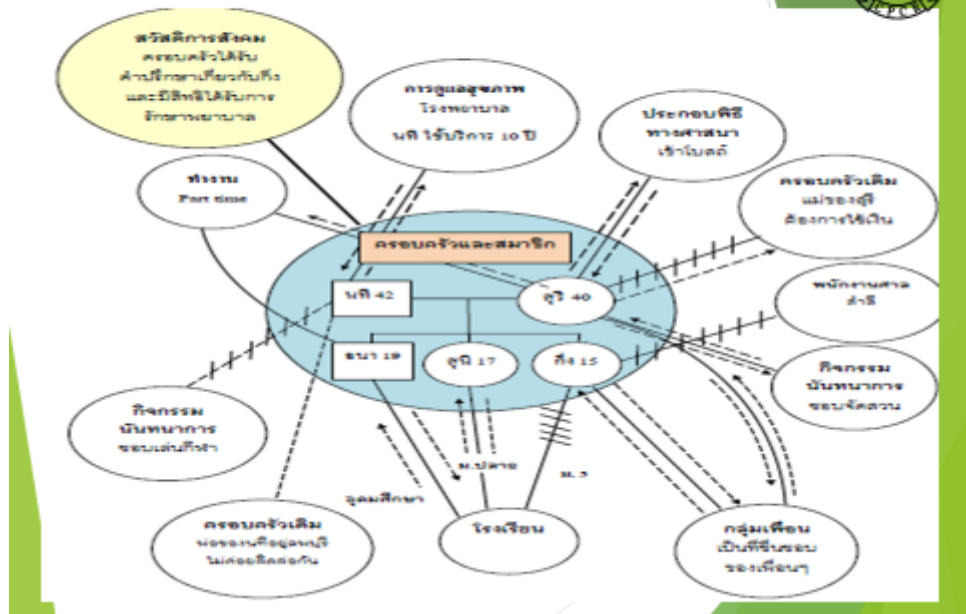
สวัสดิการสังคม
ครอบครัวได้รับคำปรึกษาเกี่ยวกับกิ่ง และมีสิทธิได้รับการรักษาพยาบาล

การดูแลสุขภาพ
โรงพยาบาล
นที ใช้บริการ 10 ปี

ประกอบพิธีทางศาสนา
เข้าโบสถ์

ทำงาน
Part time

ครอบครัวเดิม
แม่ของสุรีต้องการใช้เงิน

ครอบครัวและสมาชิก

นที 42

สุรี 40

พนักงานศาลล่าง

ธนา 19

สุนี 17

กิ่ง 15

กิจกรรมนันทนาการ
ชอบจัดสวน

กิจกรรมนันทนาการ
ชอบเล่นกีฬา

ม.ปลาย

ม.3

อุดมศึกษา

ครอบครัวเดิม
พ่อของกิ่งอยู่คนเดียว ไม่ค่อยติดต่อกัน

โรงเรียน

กลุ่มเพื่อน
เป็นที่ชื่นชอบของเพื่อนๆ